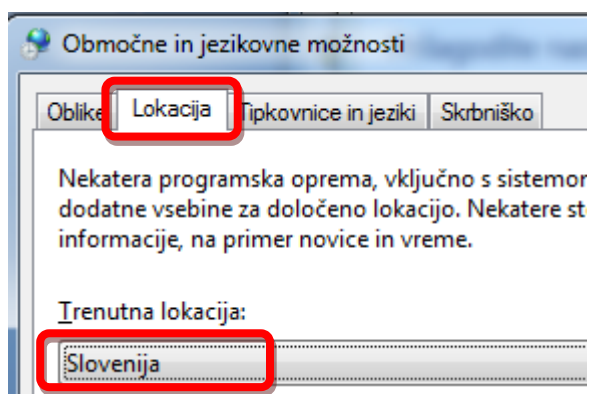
Območne in jezikovne možnosti

Oblike | Lokacija | Tipkovnice in jeziki | Skrbniško

Nekatera programska oprema, vključno s sistemor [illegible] dodatne vsebine za določeno lokacijo. Nekatere st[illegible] informacije, na primer novice in vreme.

Trenutna lokacija:

Slovenija